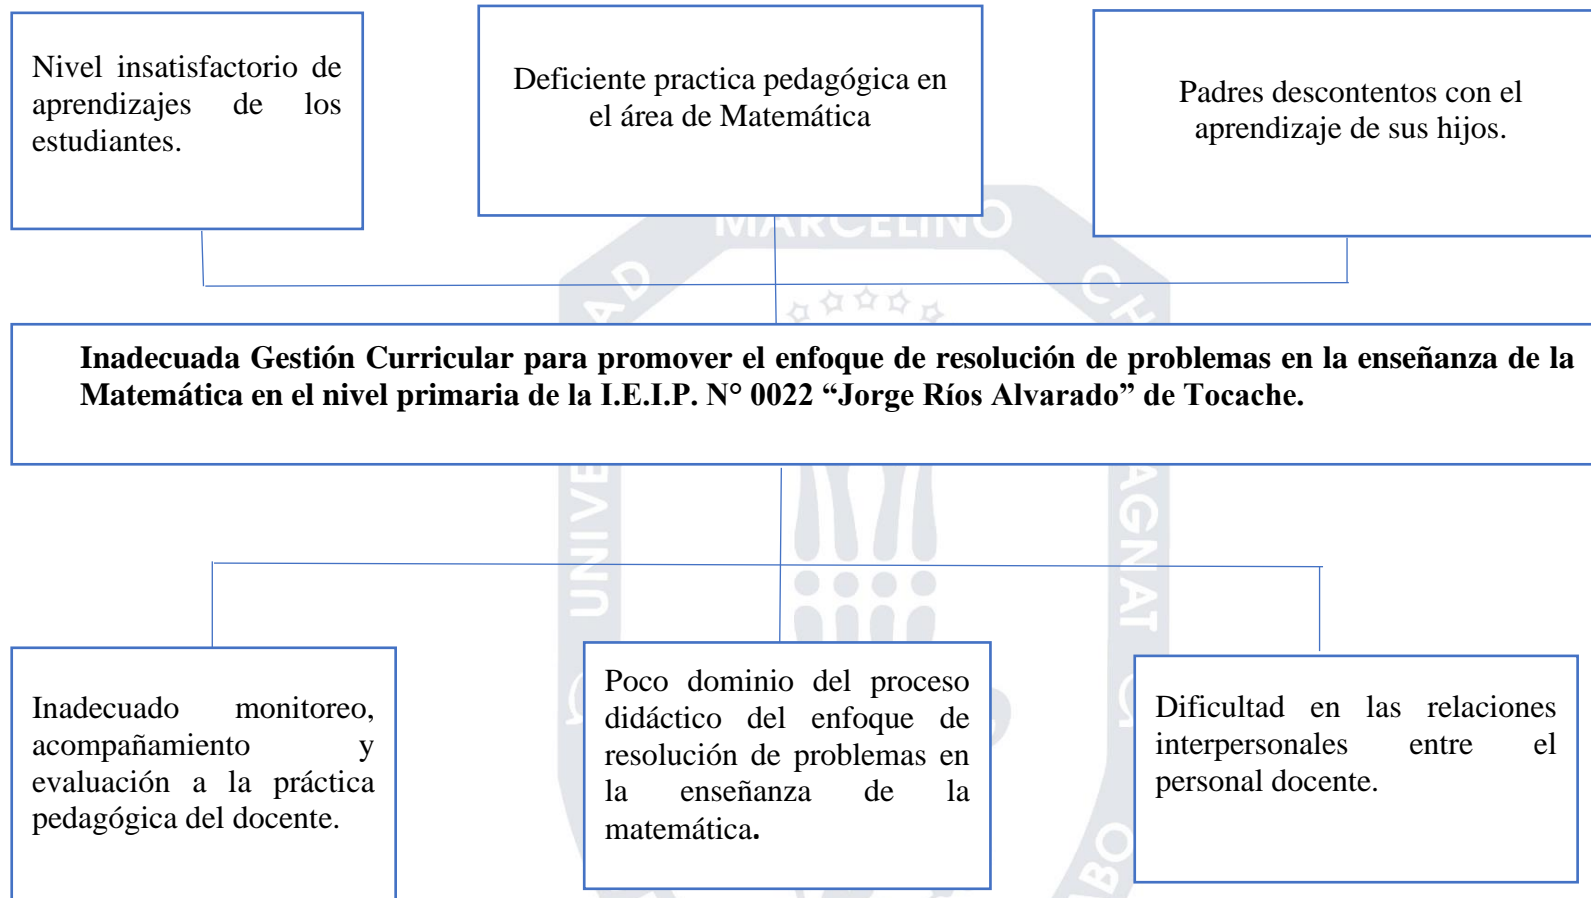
Nivel insatisfactorio de aprendizajes de los estudiantes.

Deficiente practica pedagógica en el área de Matemática

Padres descontentos con el aprendizaje de sus hijos.

MARCELINO

Inadecuada Gestión Curricular para promover el enfoque de resolución de problemas en la enseñanza de la Matemática en el nivel primaria de la I.E.I.P. N° 0022 "Jorge Ríos Alvarado" de Tocache.

Inadecuado monitoreo, acompañamiento y evaluación a la práctica pedagógica del docente.

Poco dominio del proceso didáctico del enfoque de resolución de problemas en la enseñanza de la matemática.

Dificultad en las relaciones interpersonales entre el personal docente.